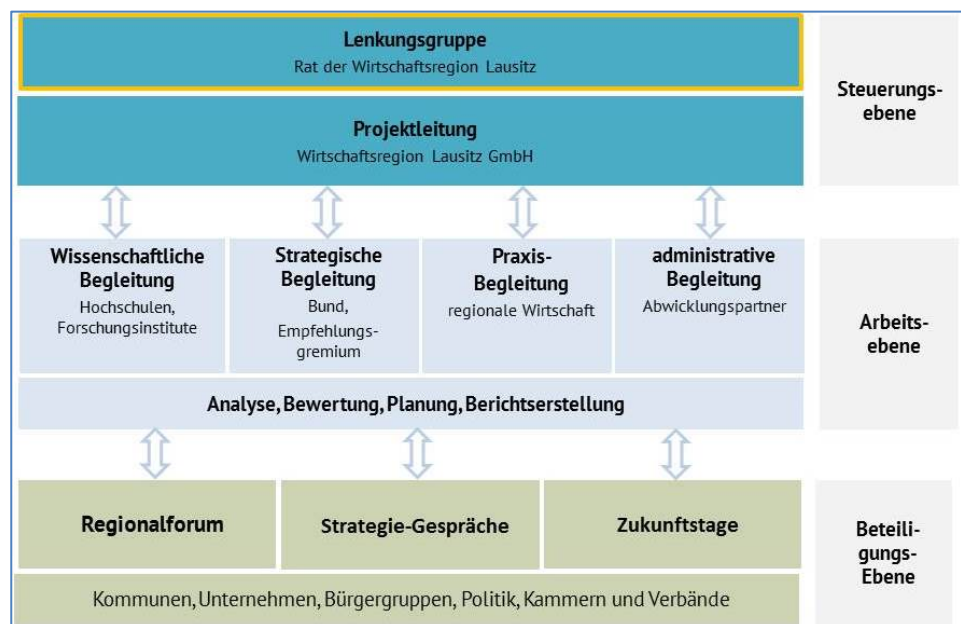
Lenkungsgruppe
Rat der Wirtschaftsregion Lausitz

Steuerungs-ebene

Projektleitung
Wirtschaftsregion Lausitz GmbH

Wissenschaftliche Begleitung
Hochschulen, Forschungsinstitute

Strategische Begleitung
Bund, Empfehlungs-gremium

Praxis-Begleitung
regionale Wirtschaft

administrative Begleitung
Abwicklungspartner

Arbeits-ebene

Analyse, Bewertung, Planung, Berichtserstellung

Regionalforum

Strategie-Gespräche

Zukunftstage

Beteili-gungs-Ebene

Kommunen, Unternehmen, Bürgergruppen, Politik, Kammern und Verbände